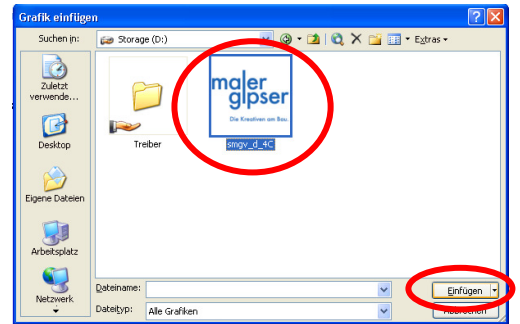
Grafik einfügen

Suchen in: Storage (D:)

Extras

Zuletzt verwende...

Desktop

Eigene Dateien

Arbeitsplatz

Netzwerk

Treiber

maler gipser

Die Kreativen am Bau

smgv_d_4C

Dateiname:

Dateityp: Alle Grafiken

Einfügen

Abbrechen